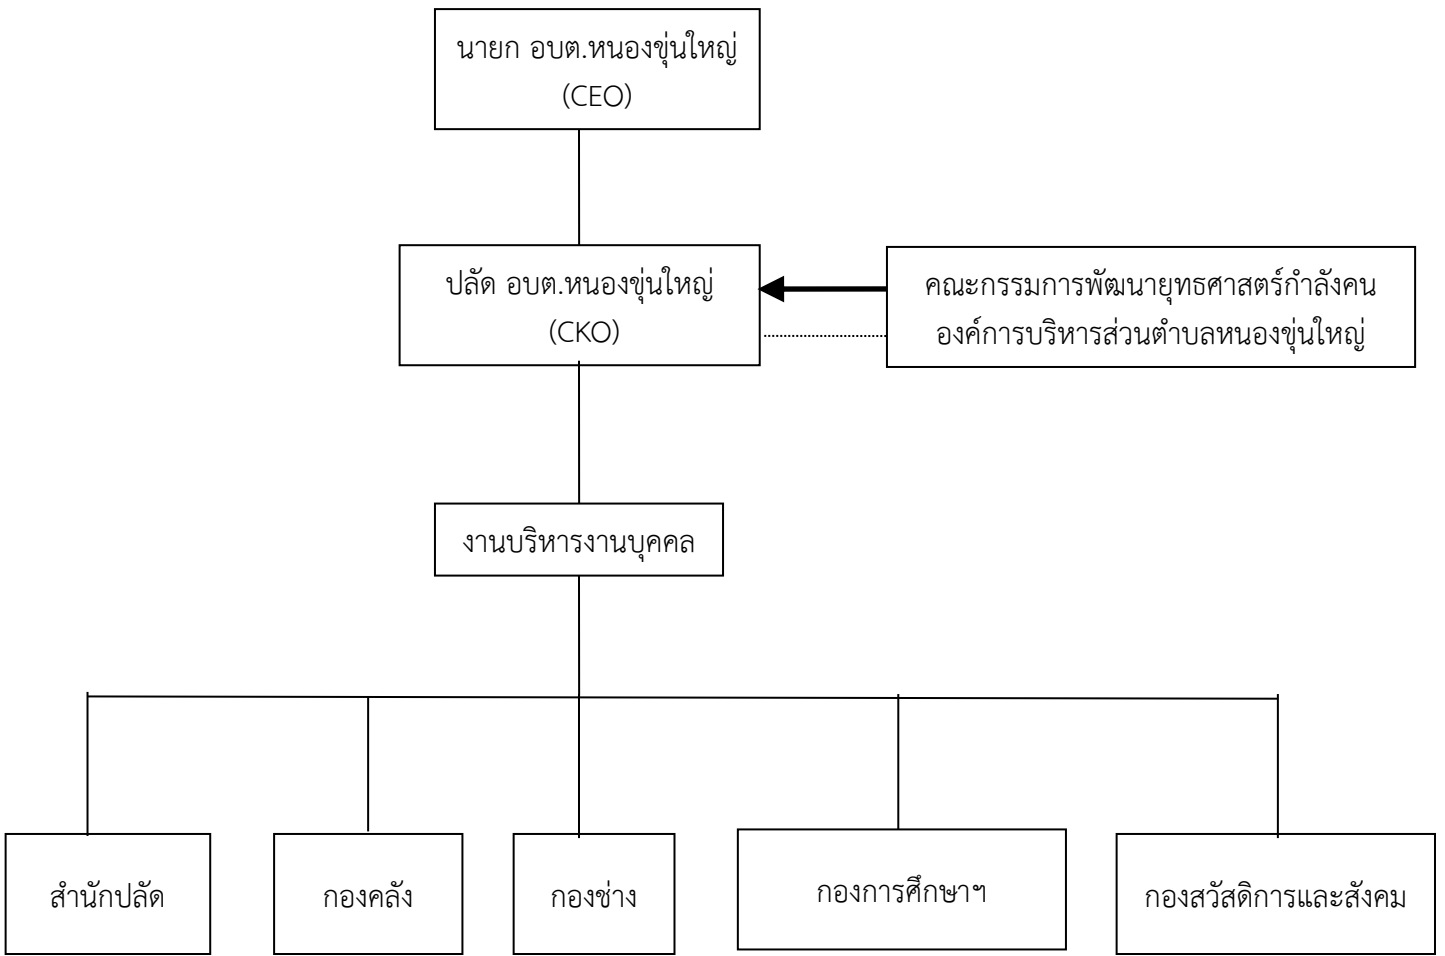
นายก อบต.หนองขุ่นใหญ่
(CEO)

ปลัด อบต.หนองขุ่นใหญ่
(CKO)

คณะกรรมการพัฒนายุทธศาสตร์กำลังคน
องค์การบริหารส่วนตำบลหนองขุ่นใหญ่

งานบริหารงานบุคคล

สำนักปลัด

กองคลัง

กองช่าง

กองการศึกษาฯ

กองสวัสดิการและสังคม